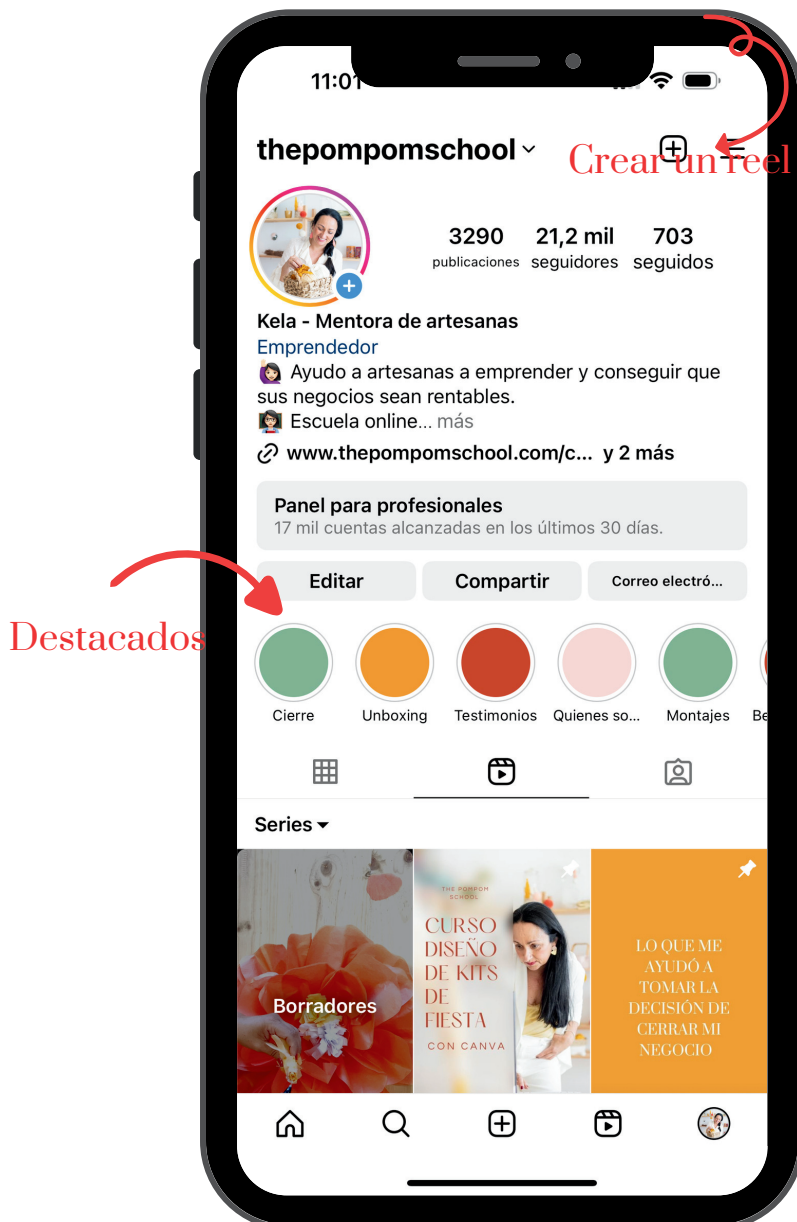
11:01

thepompomschool

Crear un reel

3290 publicaciones
21,2 mil seguidores
703 seguidos

Kela - Mentora de artesanas
Emprendedor
🙋🏻‍♀️ Ayudo a artesanas a emprender y conseguir que sus negocios sean rentables.
👩🏻‍🏫 Escuela online... más
www.thepompomschool.com/c... y 2 más

Panel para profesionales
17 mil cuentas alcanzadas en los últimos 30 días.

Editar
Compartir
Correo electró...

Destacados

Cierre
Unboxing
Testimonios
Quienes so...
Montajes
Be

Series

Borradores

THE POMPOM SCHOOL
CURSO DISEÑO DE KITS DE FIESTA
CON CANVA

LO QUE ME AYUDÓ A TOMAR LA DECISIÓN DE CERRAR MI NEGOCIO